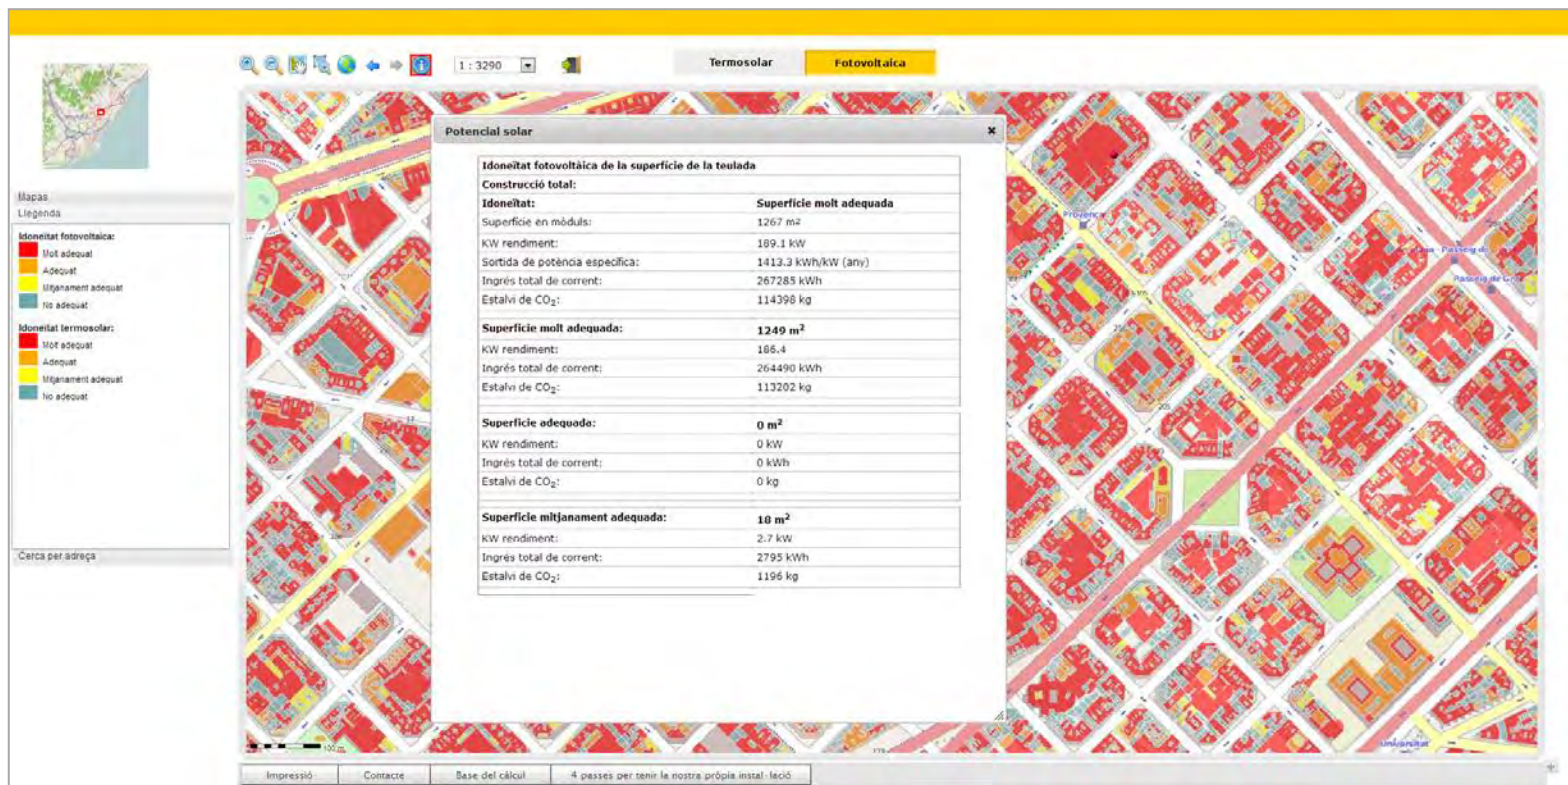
1 : 3290

Termosolar
Fotovoltaica

Mapas
Llegenda

Idoneïtat fotovoltaica:
Molt adequat
Adequat
Mitjanament adequat
No adequat

Idoneïtat termosolar:
Molt adequat
Adequat
Mitjanament adequat
No adequat

Cerca per adreça

Potencial solar

| Idoneïtat fotovoltàica de la superfície de la teulada | |
|---|---|
| Construcció total: | |
| Idoneïtat: | Superficie molt adequada |
| Superficie en mòduls: | 1267 m² |
| KW rendiment: | 189.1 kW |
| Sortida de potència específica: | 1413.3 kWh/kW (any) |
| Ingrés total de corrent: | 267285 kWh |
| Estalvi de $CO_2$: | 114398 kg |

| Superficie molt adequada: | 1249 m² |
|---|---|
| KW rendiment: | 186.4 |
| Ingrés total de corrent: | 264490 kWh |
| Estalvi de $CO_2$: | 113202 kg |

| Superficie adequada: | 0 m² |
|---|---|
| KW rendiment: | 0 kW |
| Ingrés total de corrent: | 0 kWh |
| Estalvi de $CO_2$: | 0 kg |

| Superficie mitjanament adequada: | 18 m² |
|---|---|
| KW rendiment: | 2.7 kW |
| Ingrés total de corrent: | 2795 kWh |
| Estalvi de $CO_2$: | 1196 kg |

Provença
Passeig de Gràcia
Universitat
100 m

Impressió
Contacte
Base del càlcul
4 passes per tenir la nostra pròpia instal·lació